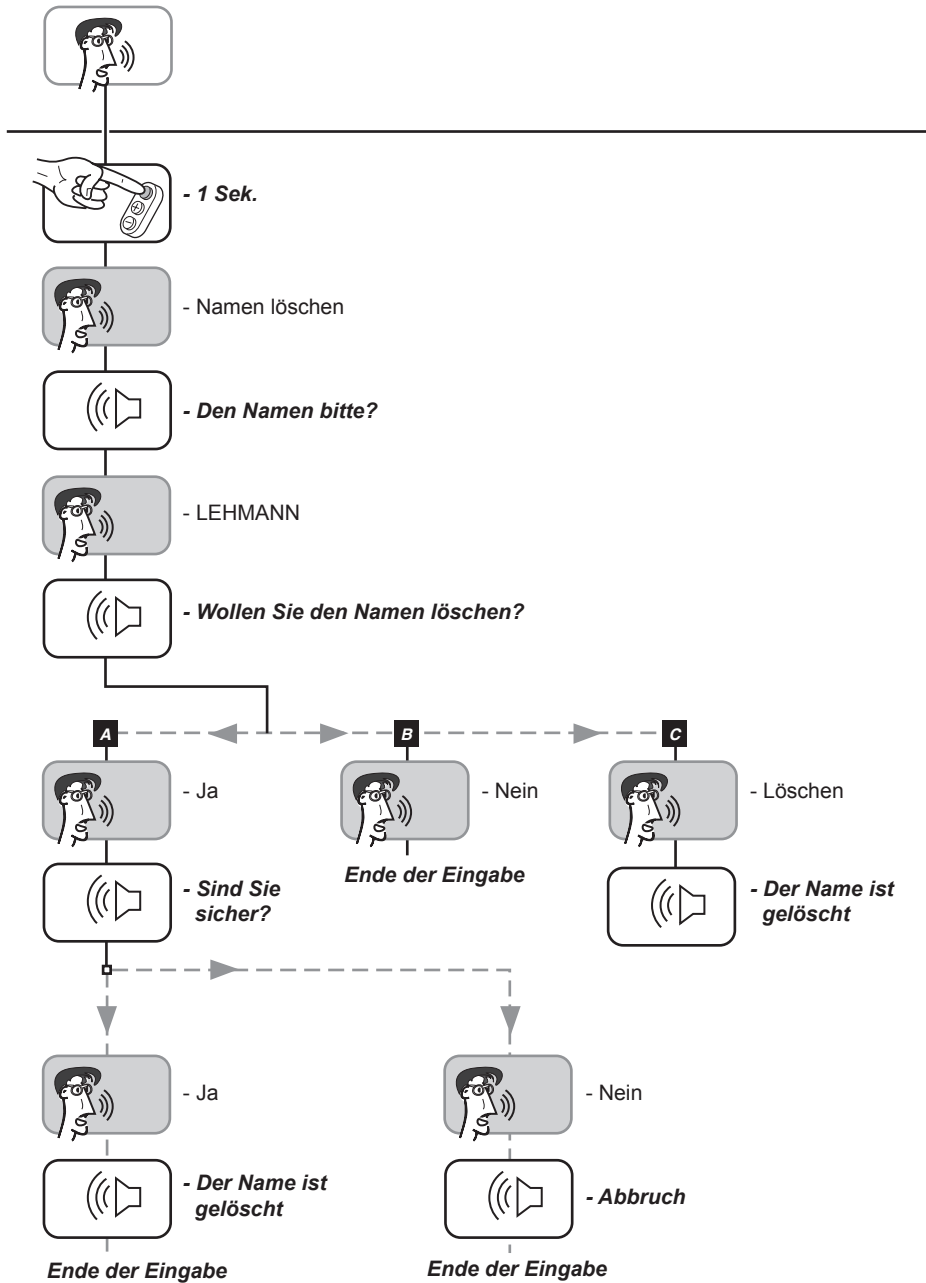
- 1 Sek.

- Namen löschen

- Den Namen bitte?

- LEHMANN

- Wollen Sie den Namen löschen?

A

- Ja

- Sind Sie sicher?

B

- Nein

Ende der Eingabe

C

- Löschen

- Der Name ist gelöscht

- Ja

- Der Name ist gelöscht

Ende der Eingabe

- Nein

- Abbruch

Ende der Eingabe